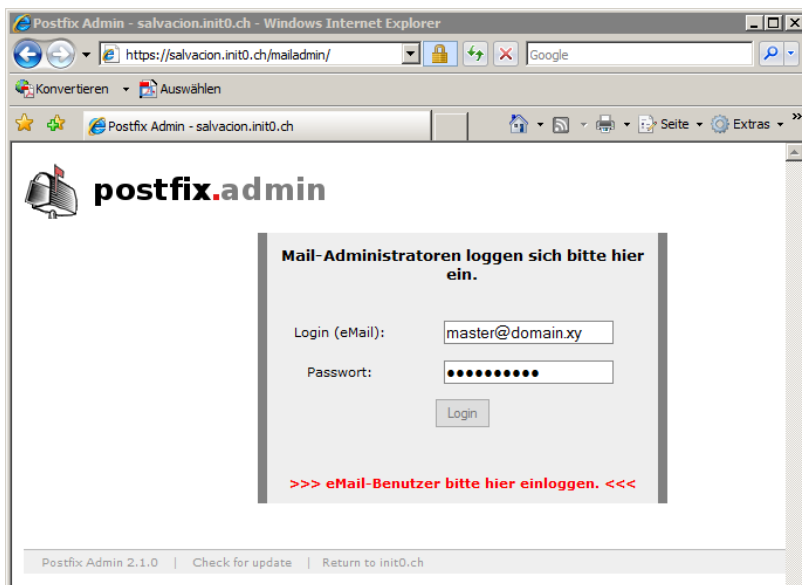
Postfix Admin - salvacion.init0.ch - Windows Internet Explorer

https://salvacion.init0.ch/mailadmin/

Google

Konvertieren Auswählen

Postfix Admin - salvacion.init0.ch

Seite Extras

postfix.admin

Mail-Administratoren loggen sich bitte hier ein.

Login (eMail): master@domain.xy

Passwort: ••••••••••

Login

>>> eMail-Benutzer bitte hier einloggen. <<<

Postfix Admin 2.1.0 | Check for update | Return to init0.ch